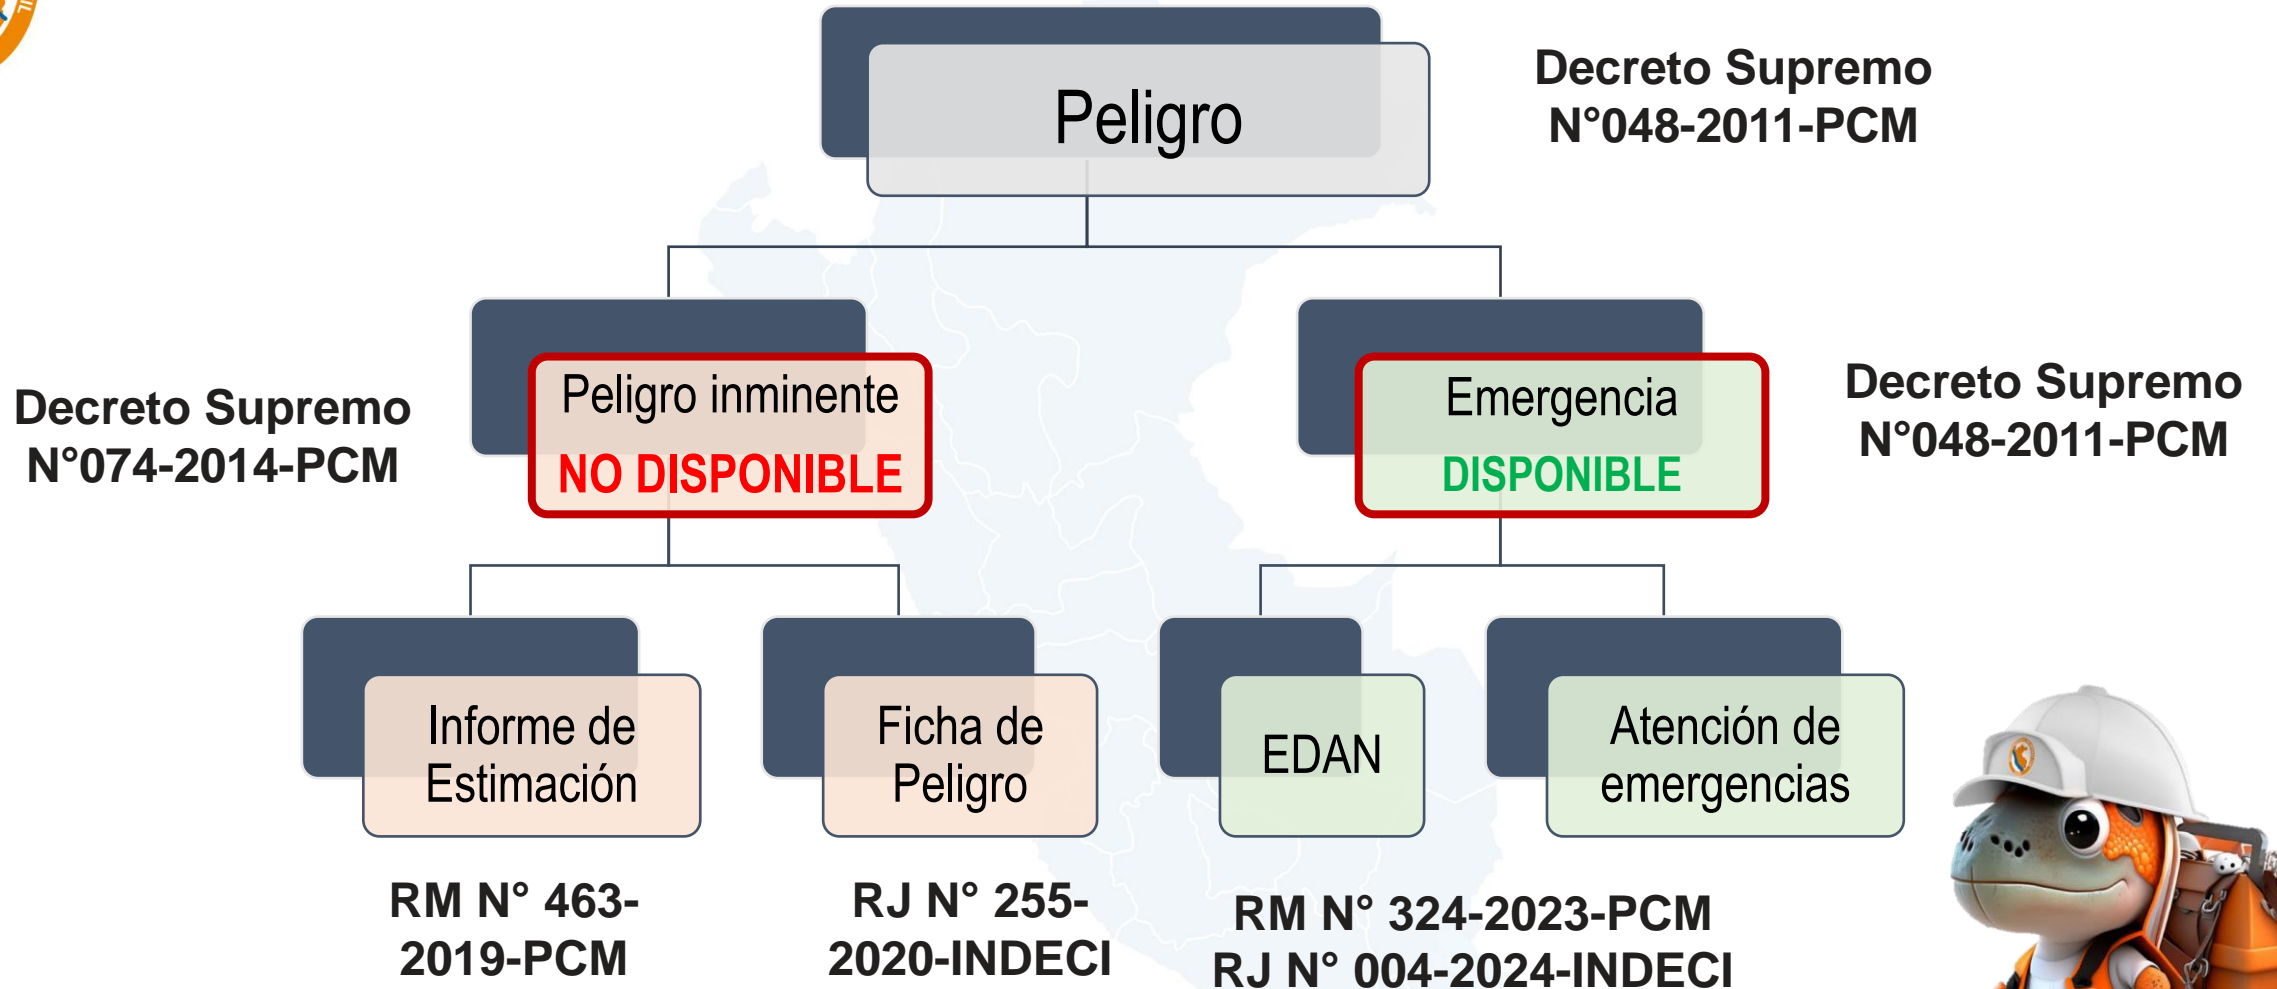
Peligro

Decreto Supremo N°048-2011-PCM

Decreto Supremo N°074-2014-PCM

Peligro inminente
NO DISPONIBLE

Emergencia
DISPONIBLE

Decreto Supremo N°048-2011-PCM

Informe de Estimación

Ficha de Peligro

EDAN

Atención de emergencias

RM N° 463-2019-PCM

RJ N° 255-2020-INDECI

RM N° 324-2023-PCM
RJ N° 004-2024-INDECI